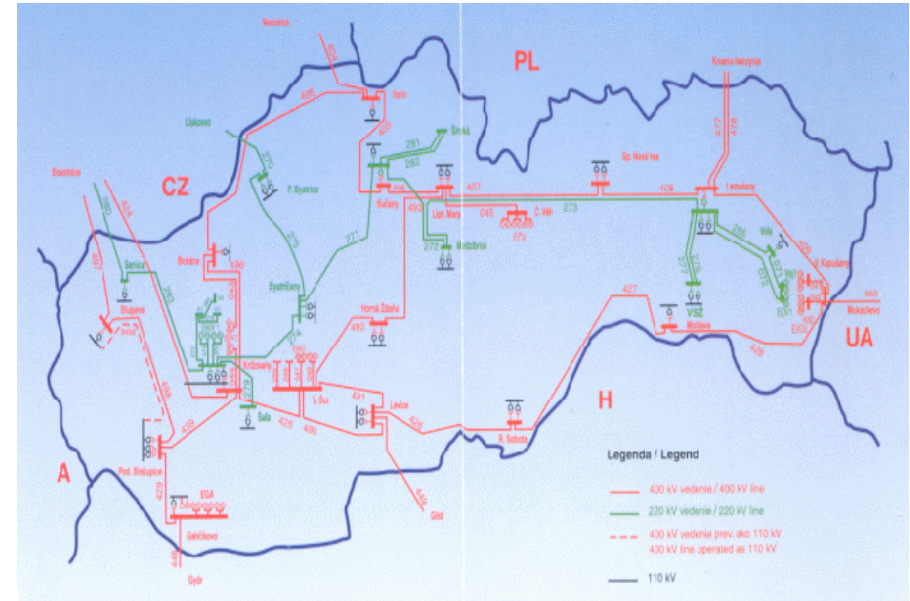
Nosovice

PL

Krosno-Iskrzynia

Varín

Ústrovec

CZ

Senica

Stupava

Križovany

Levice

H

UA

Mukačevo

Lemešany

Sučany

Bystričany

P. Bystrica

Sokolnice

Horná Ždaňa

Liptovská Mara

Medzibrod

Moldava

R. Sobota

Šaľa

V. Ďur

Pod. Biskupice

EGA

Gabčíkovo

Győr

Göd

A

V. Kapušany

Voľa

VSŽ

Sp. Nová Ves

Bošáca

Legenda / Legend

430 kV vedenie / 400 kV line

220 kV vedenie / 220 kV line

430 kV vedenie prev. ako 110 kV
430 kV line operated as 110 kV

110 kV